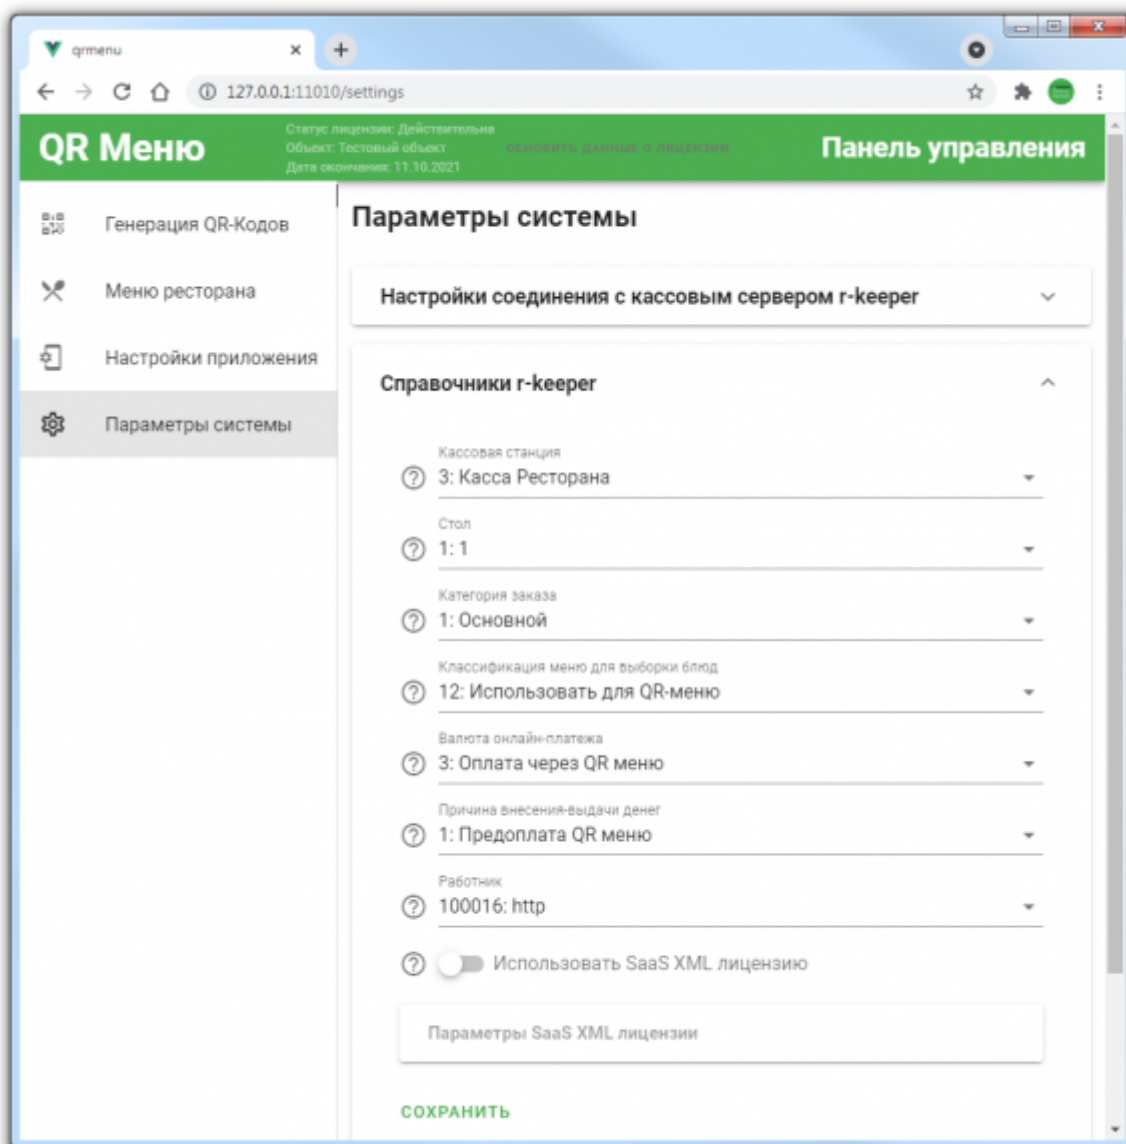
qrmenu

127.0.0.1:11010/settings

QR Меню

Статус лицензии: Действительна
Объект: Тестовый объект
Дата окончания: 11.10.2021

ОБНОВИТЬ ДАННЫЕ О ЛИЦЕНЗИИ

Панель управления

Генерация QR-Кодов

Меню ресторана

Настройки приложения

Параметры системы

Параметры системы

Настройки соединения с кассовым сервером r-keeper

Справочники r-keeper

Кассовая станция
3: Касса Ресторана

Стол
1: 1

Категория заказа
1: Основной

Классификация меню для выборки блюд
12: Использовать для QR-меню

Валюта онлайн-платежа
3: Оплата через QR меню

Причина внесения-выдачи денег
1: Предоплата QR меню

Работник
100016: http

Использовать SaaS XML лицензию

Параметры SaaS XML лицензии

СОХРАНИТЬ